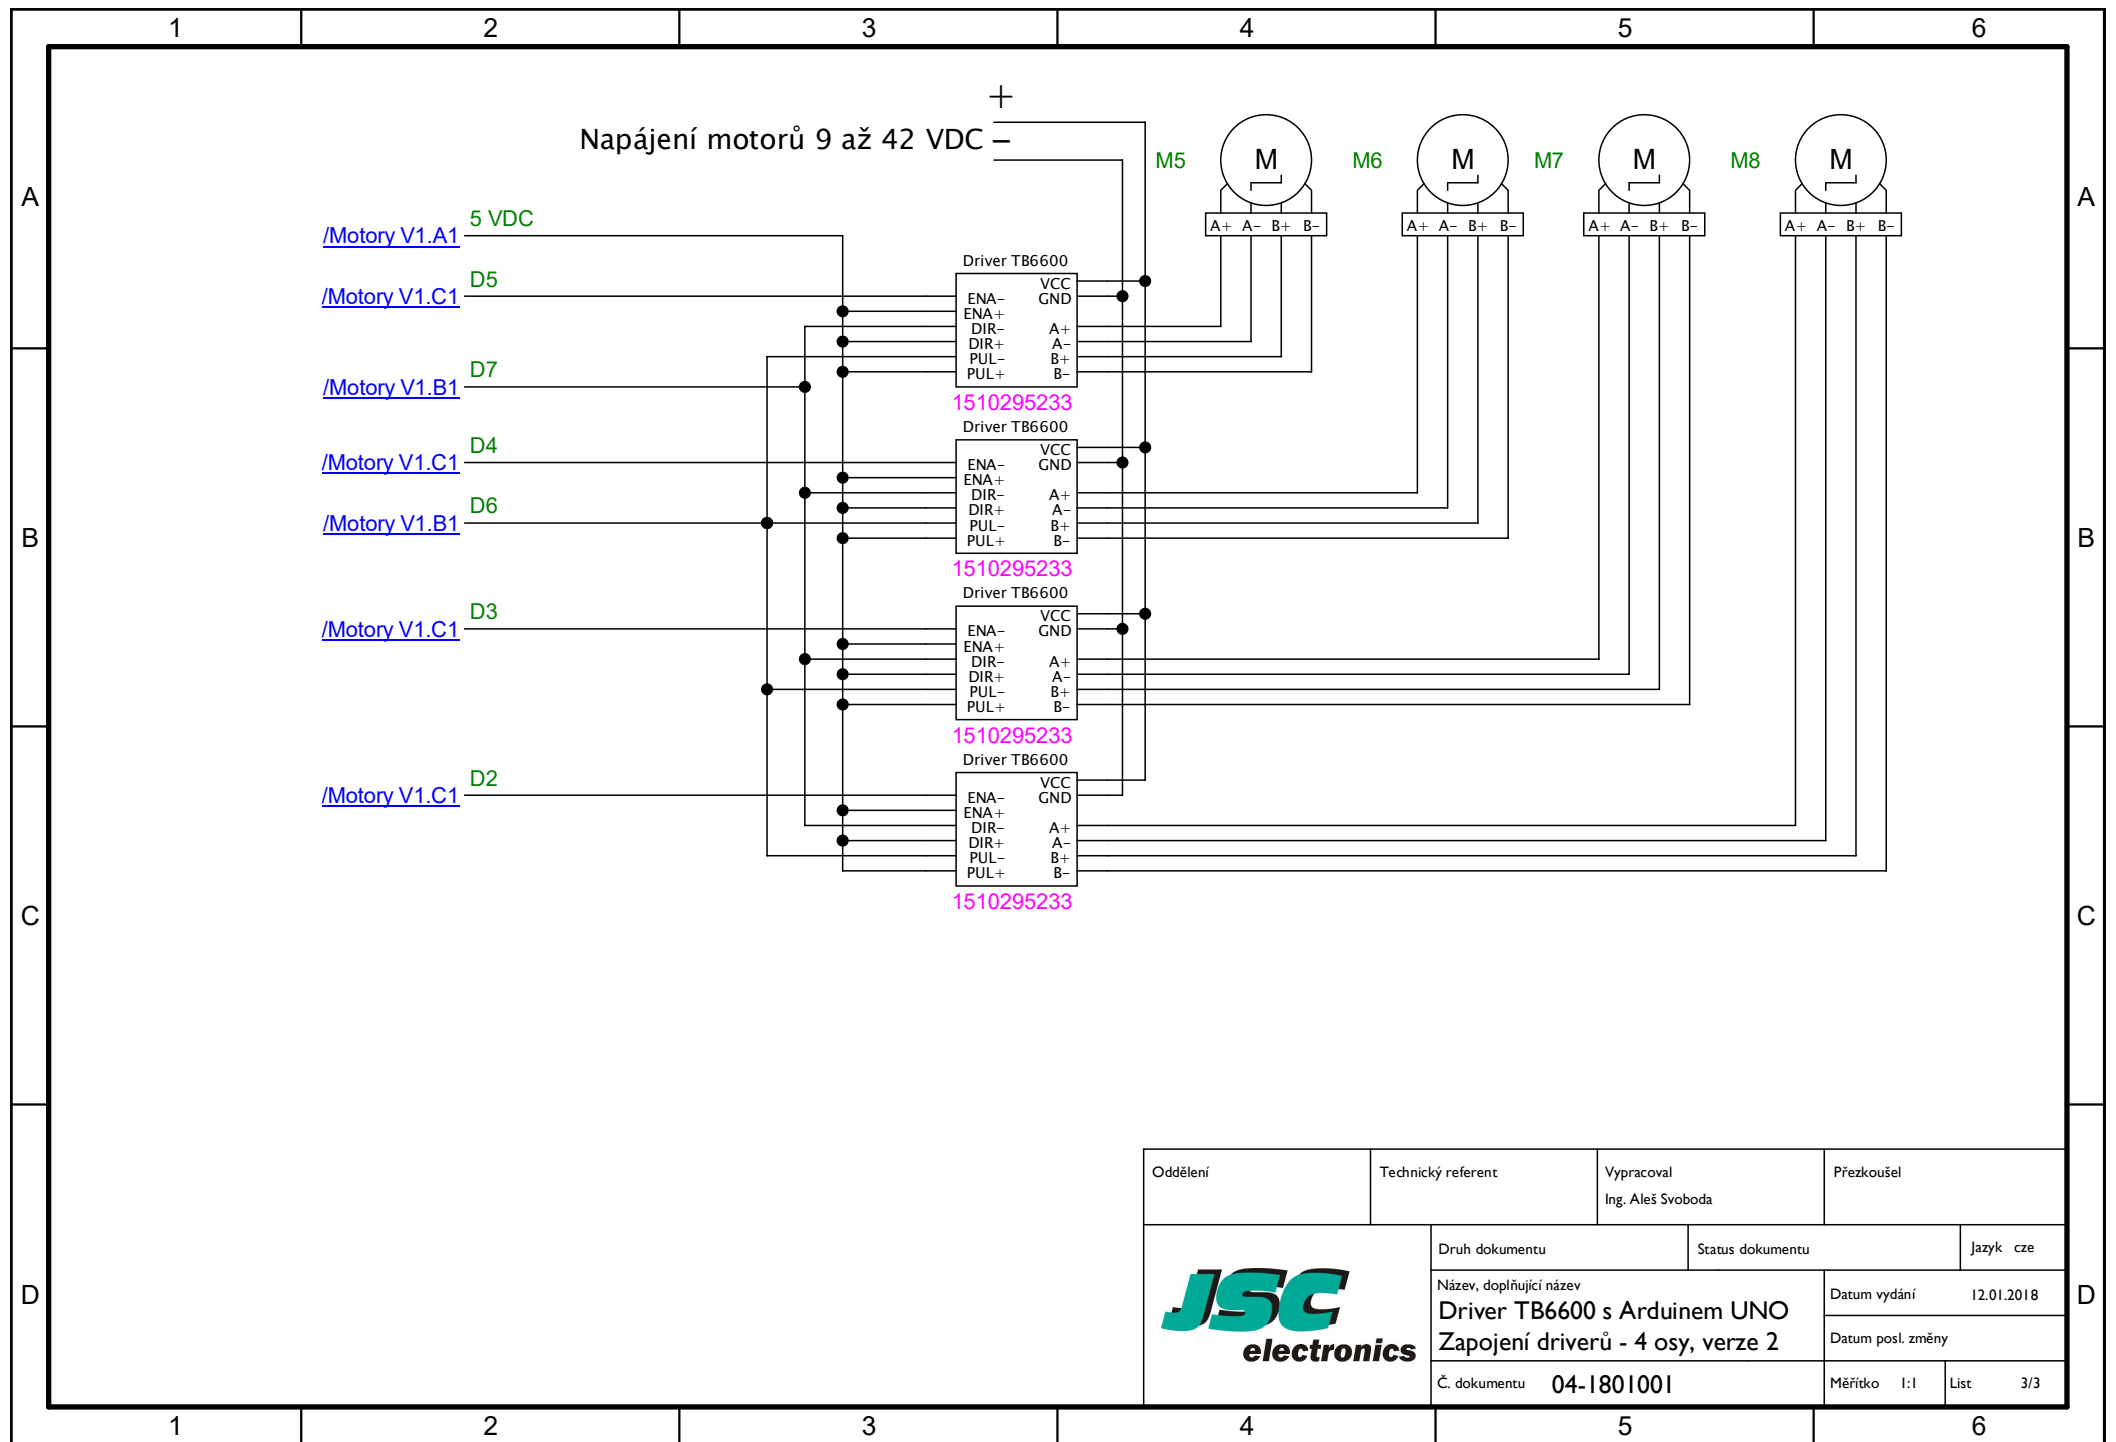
1 2 3 4 5 6

A

B

C

D

+
Napájení motorů 9 až 42 VDC –

M5 M M6 M M7 M M8 M

A+ A– B+ B– A+ A– B+ B– A+ A– B+ B– A+ A– B+ B–

/Motory V1.A1 5 VDC
/Motory V1.C1 D5
/Motory V1.B1 D7

Driver TB6600
ENA– ENA+ DIR– DIR+ PUL– PUL+
VCC GND A+ A– B+ B–
1510295233

/Motory V1.C1 D4
/Motory V1.B1 D6

Driver TB6600
ENA– ENA+ DIR– DIR+ PUL– PUL+
VCC GND A+ A– B+ B–
1510295233

/Motory V1.C1 D3

Driver TB6600
ENA– ENA+ DIR– DIR+ PUL– PUL+
VCC GND A+ A– B+ B–
1510295233

/Motory V1.C1 D2

Driver TB6600
ENA– ENA+ DIR– DIR+ PUL– PUL+
VCC GND A+ A– B+ B–
1510295233

| Oddělení | Technický referent | Vypracoval Ing. Aleš Svoboda | Přezkoušel |
|---|---|---|---|

JSC electronics

Druh dokumentu | Status dokumentu | Jazyk cze
Název, doplňující název
Driver TB6600 s Arduinem UNO
Zapojení driverů - 4 osy, verze 2
Datum vydání 12.01.2018
Datum posl. změny
Č. dokumentu 04-1801001
Měřítko 1:1 List 3/3

1 2 3 4 5 6